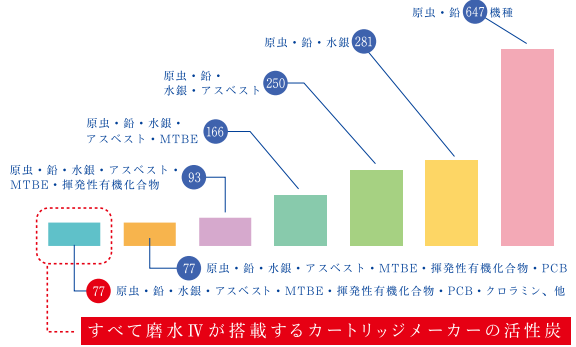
原虫・鉛 647 機種

原虫・鉛・水銀 281

原虫・鉛・水銀・アスベスト 250

原虫・鉛・水銀・アスベスト・MTBE 166

原虫・鉛・水銀・アスベスト・MTBE・揮発性有機化合物 93

77 原虫・鉛・水銀・アスベスト・MTBE・揮発性有機化合物・PCB

77 原虫・鉛・水銀・アスベスト・MTBE・揮発性有機化合物・PCB・クロラミン、他

すべて磨水IVが搭載するカートリッジメーカーの活性炭